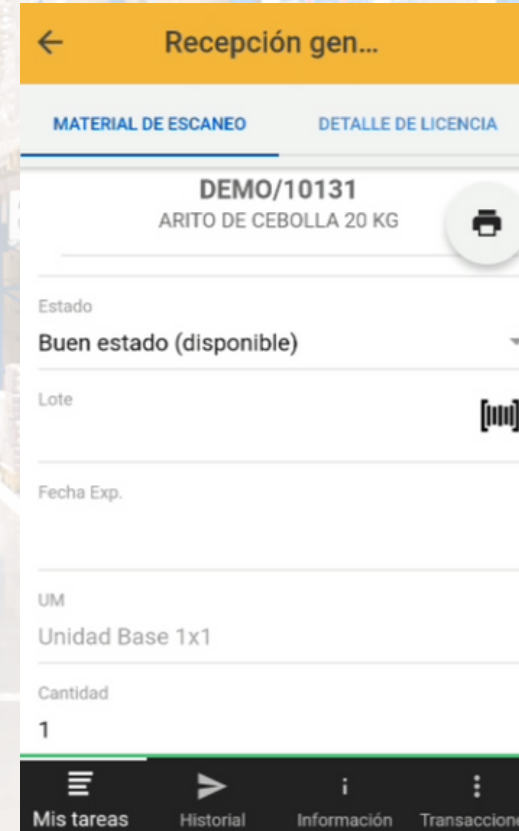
Recepción gen...

MATERIAL DE ESCANEO DETALLE DE LICENCIA

DEMO/10131
ARITO DE CEBOLLA 20 KG

Estado
Buen estado (disponible)

Lote

Fecha Exp.

UM
Unidad Base 1x1

Cantidad
1

Mis tareas Historial Información Transaccione